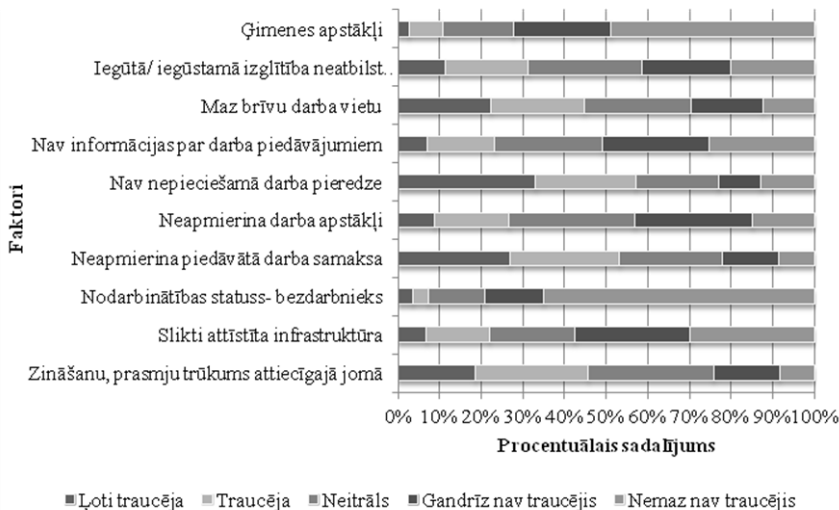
Ģimenes apstākļi
Iegūtā/ iegūstamā izglītība neatbilst..
Maz brīvu darba vietu
Nav informācijas par darba piedāvājumiem
Nav nepieciešamā darba pieredze
Neapmierina darba apstākļi
Neapmierina piedāvātā darba samaksa
Nodarbinātības statuss- bezdarbnieks
Slikti attīstīta infrastruktūra
Zināšanu, prasmju trūkums attiecīgajā jomā

Faktori

0% 10% 20% 30% 40% 50% 60% 70% 80% 90% 100%

Procentuālais sadalījums

Ļoti traucēja Traucēja Neitrāls Gandrīz nav traucējis Nemaz nav traucējis